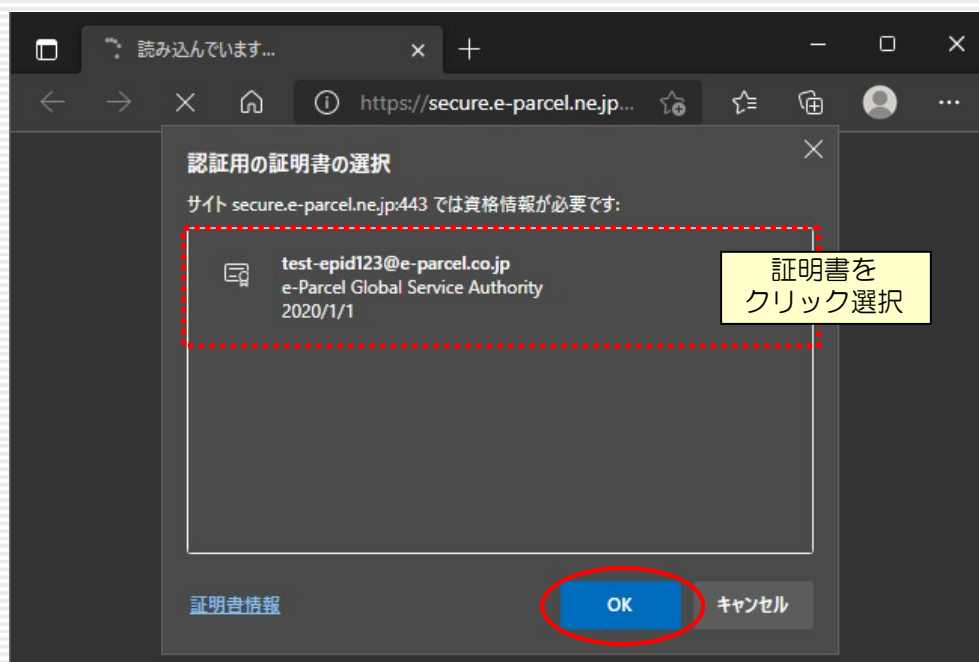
読み込んでいます...

https://secure.e-parcel.ne.jp...

認証用の証明書の選択

サイト secure.e-parcel.ne.jp:443 では資格情報が必要です:

test-epid123@e-parcel.co.jp
e-Parcel Global Service Authority
2020/1/1

証明書を
クリック選択

証明書情報

OK

キャンセル